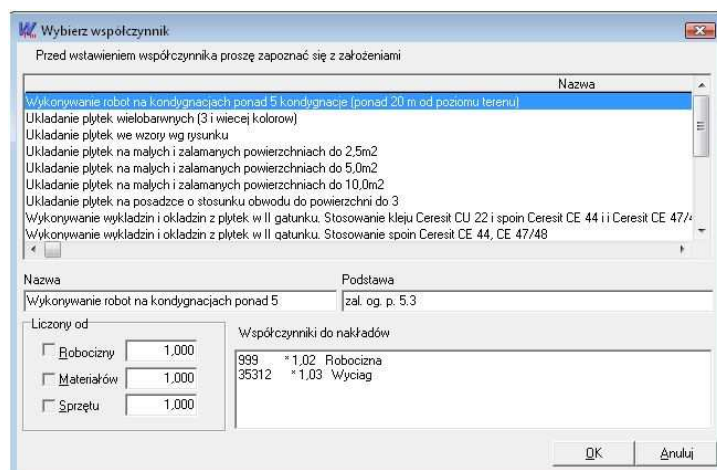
Wybierz współczynnik

Przed wstawieniem współczynnika proszę zapoznać się z założeniami

| Nazwa |
|---|
| Wykonywanie robot na kondygnacjach ponad 5 kondygnacje (ponad 20 m od poziomu terenu) |
| Ukladanie plytek wielobarwnych (3 i wiecej kolorow) |
| Ukladanie plytek we wzory wg rysunku |
| Ukladanie plytek na malych i zalamanych powierzchniach do 2,5m2 |
| Ukladanie plytek na malych i zalamanych powierzchniach do 5,0m2 |
| Ukladanie plytek na malych i zalamanych powierzchniach do 10,0m2 |
| Ukladanie plytek na posadzce o stosunku obwodu do powierzchni do 3 |
| Wykonywanie wykladzin i okladzin z plytek w II gatunku. Stosowanie kleju Ceresit CU 22 i spoin Ceresit CE 44 i i Ceresit CE 47/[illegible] |
| Wykonywanie wykladzin i okladzin z plytek w II gatunku. Stosowanie spoin Ceresit CE 44, CE 47/48 |

Nazwa
Wykonywanie robot na kondygnacjach ponad 5

Podstawa
zal. og. p. 5.3

Liczony od
Robocizny 1,000
Materiałów 1,000
Sprzętu 1,000

Współczynniki do nakładów
999 *1,02 Robocizna
35312 *1,03 Wyciag

OK
Anuluj